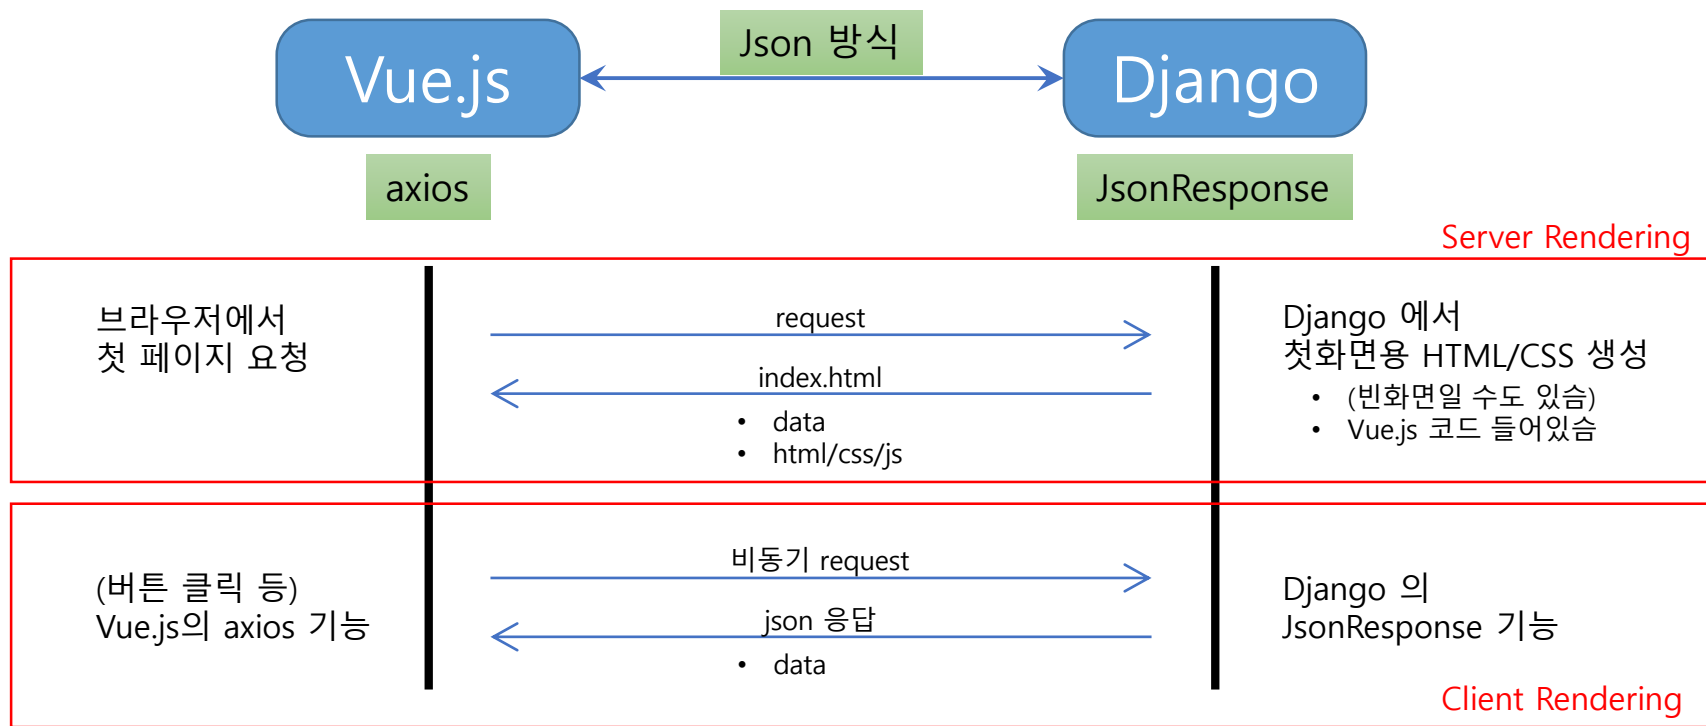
Vue.js

Json 방식

Django

axios

JsonResponse

Server Rendering

브라우저에서
첫 페이지 요청

request

index.html

- data
- html/css/js

Django 에서
첫화면용 HTML/CSS 생성

- (빈화면일 수도 있슴)
- Vue.js 코드 들어있슴

(버튼 클릭 등)
Vue.js의 axios 기능

비동기 request

json 응답

- data

Django 의
JsonResponse 기능

Client Rendering